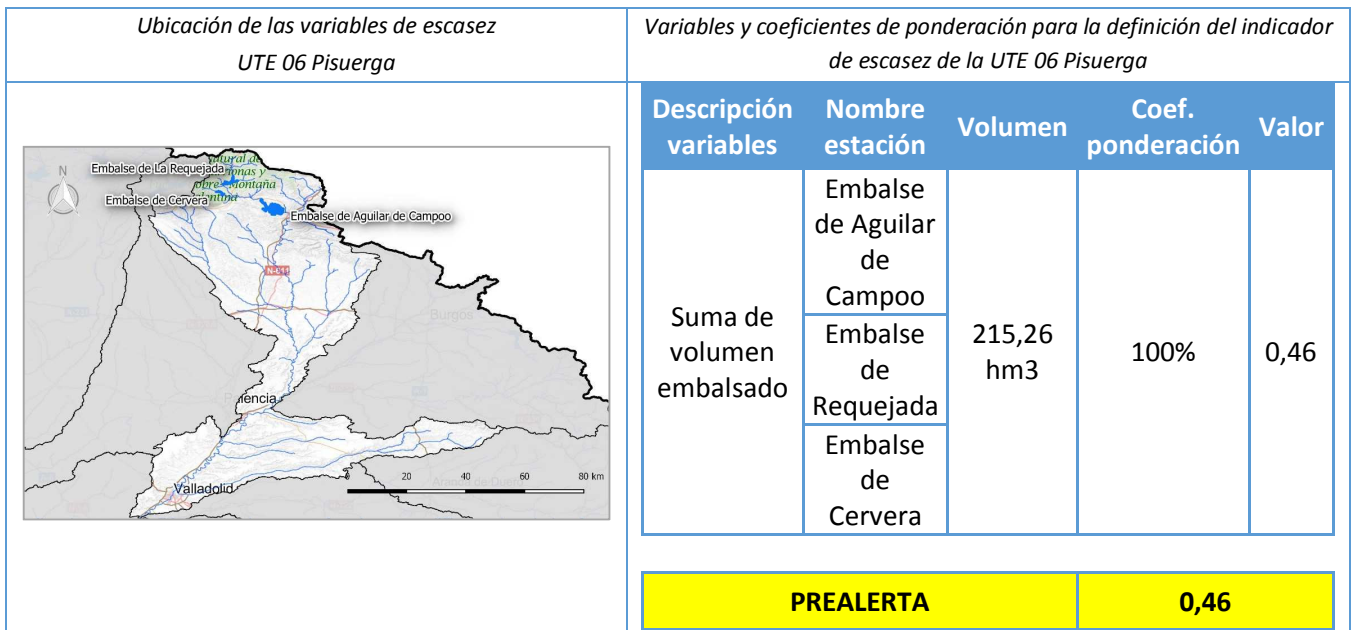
Ubicación de las variables de escasez
UTE 06 Pisuerga

Variables y coeficientes de ponderación para la definición del indicador de escasez de la UTE 06 Pisuerga

N
Embalse de La Requejada
Embalse de Cervera
Embalse de Aguilar de Campoo
N-611
Burgos
Palencia
Valladolid
20 40 60 80 km

| Descripción variables | Nombre estación | Volumen | Coef. ponderación | Valor |
|---|---|---|---|---|
| Suma de volumen embalsado | Embalse de Aguilar de Campoo | 215,26 hm3 | 100% | 0,46 |
| | Embalse de Requejada | | | |
| | Embalse de Cervera | | | |

| PREALERTA | 0,46 |
|---|---|